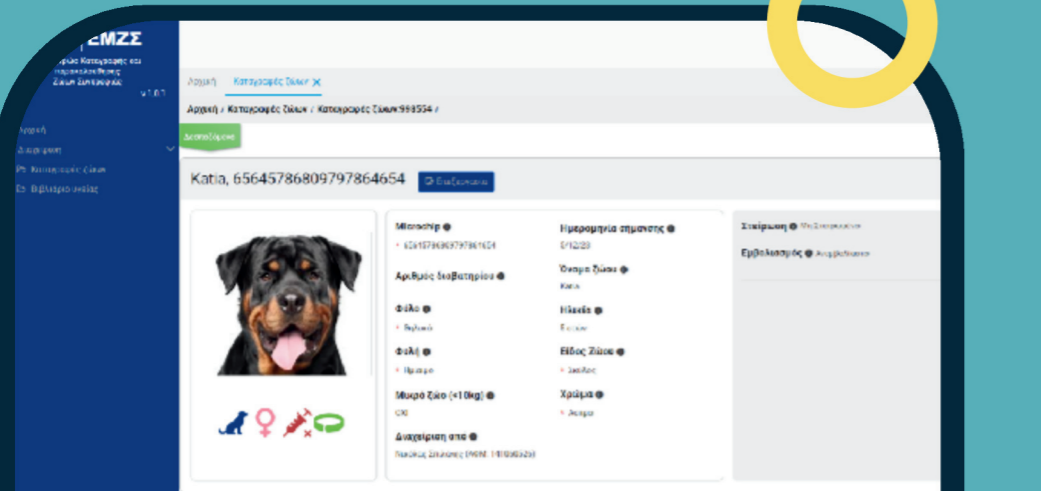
ΕΜΖΣ

Αρχική Καταγραφές ζώων

Αρχική / Καταγραφές ζώων / Καταγραφές ζώων 998554 /

Katia, 6564578680979786465

Microchip
656457868097978614654

Ημερομηνία σήμανσης
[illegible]

Αριθμός διαβατηρίου

Όνομα ζώου
Katia

Φύλο
Θηλυκό

Ηλικία
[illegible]

Φυλή
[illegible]

Είδος Ζώου
Σκύλος

Μικρό ζώο (<10kg)
ΟΧΙ

Χρώμα
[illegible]

Διαχείριση από
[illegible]

Στείρωση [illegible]

Εμβολιασμός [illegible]